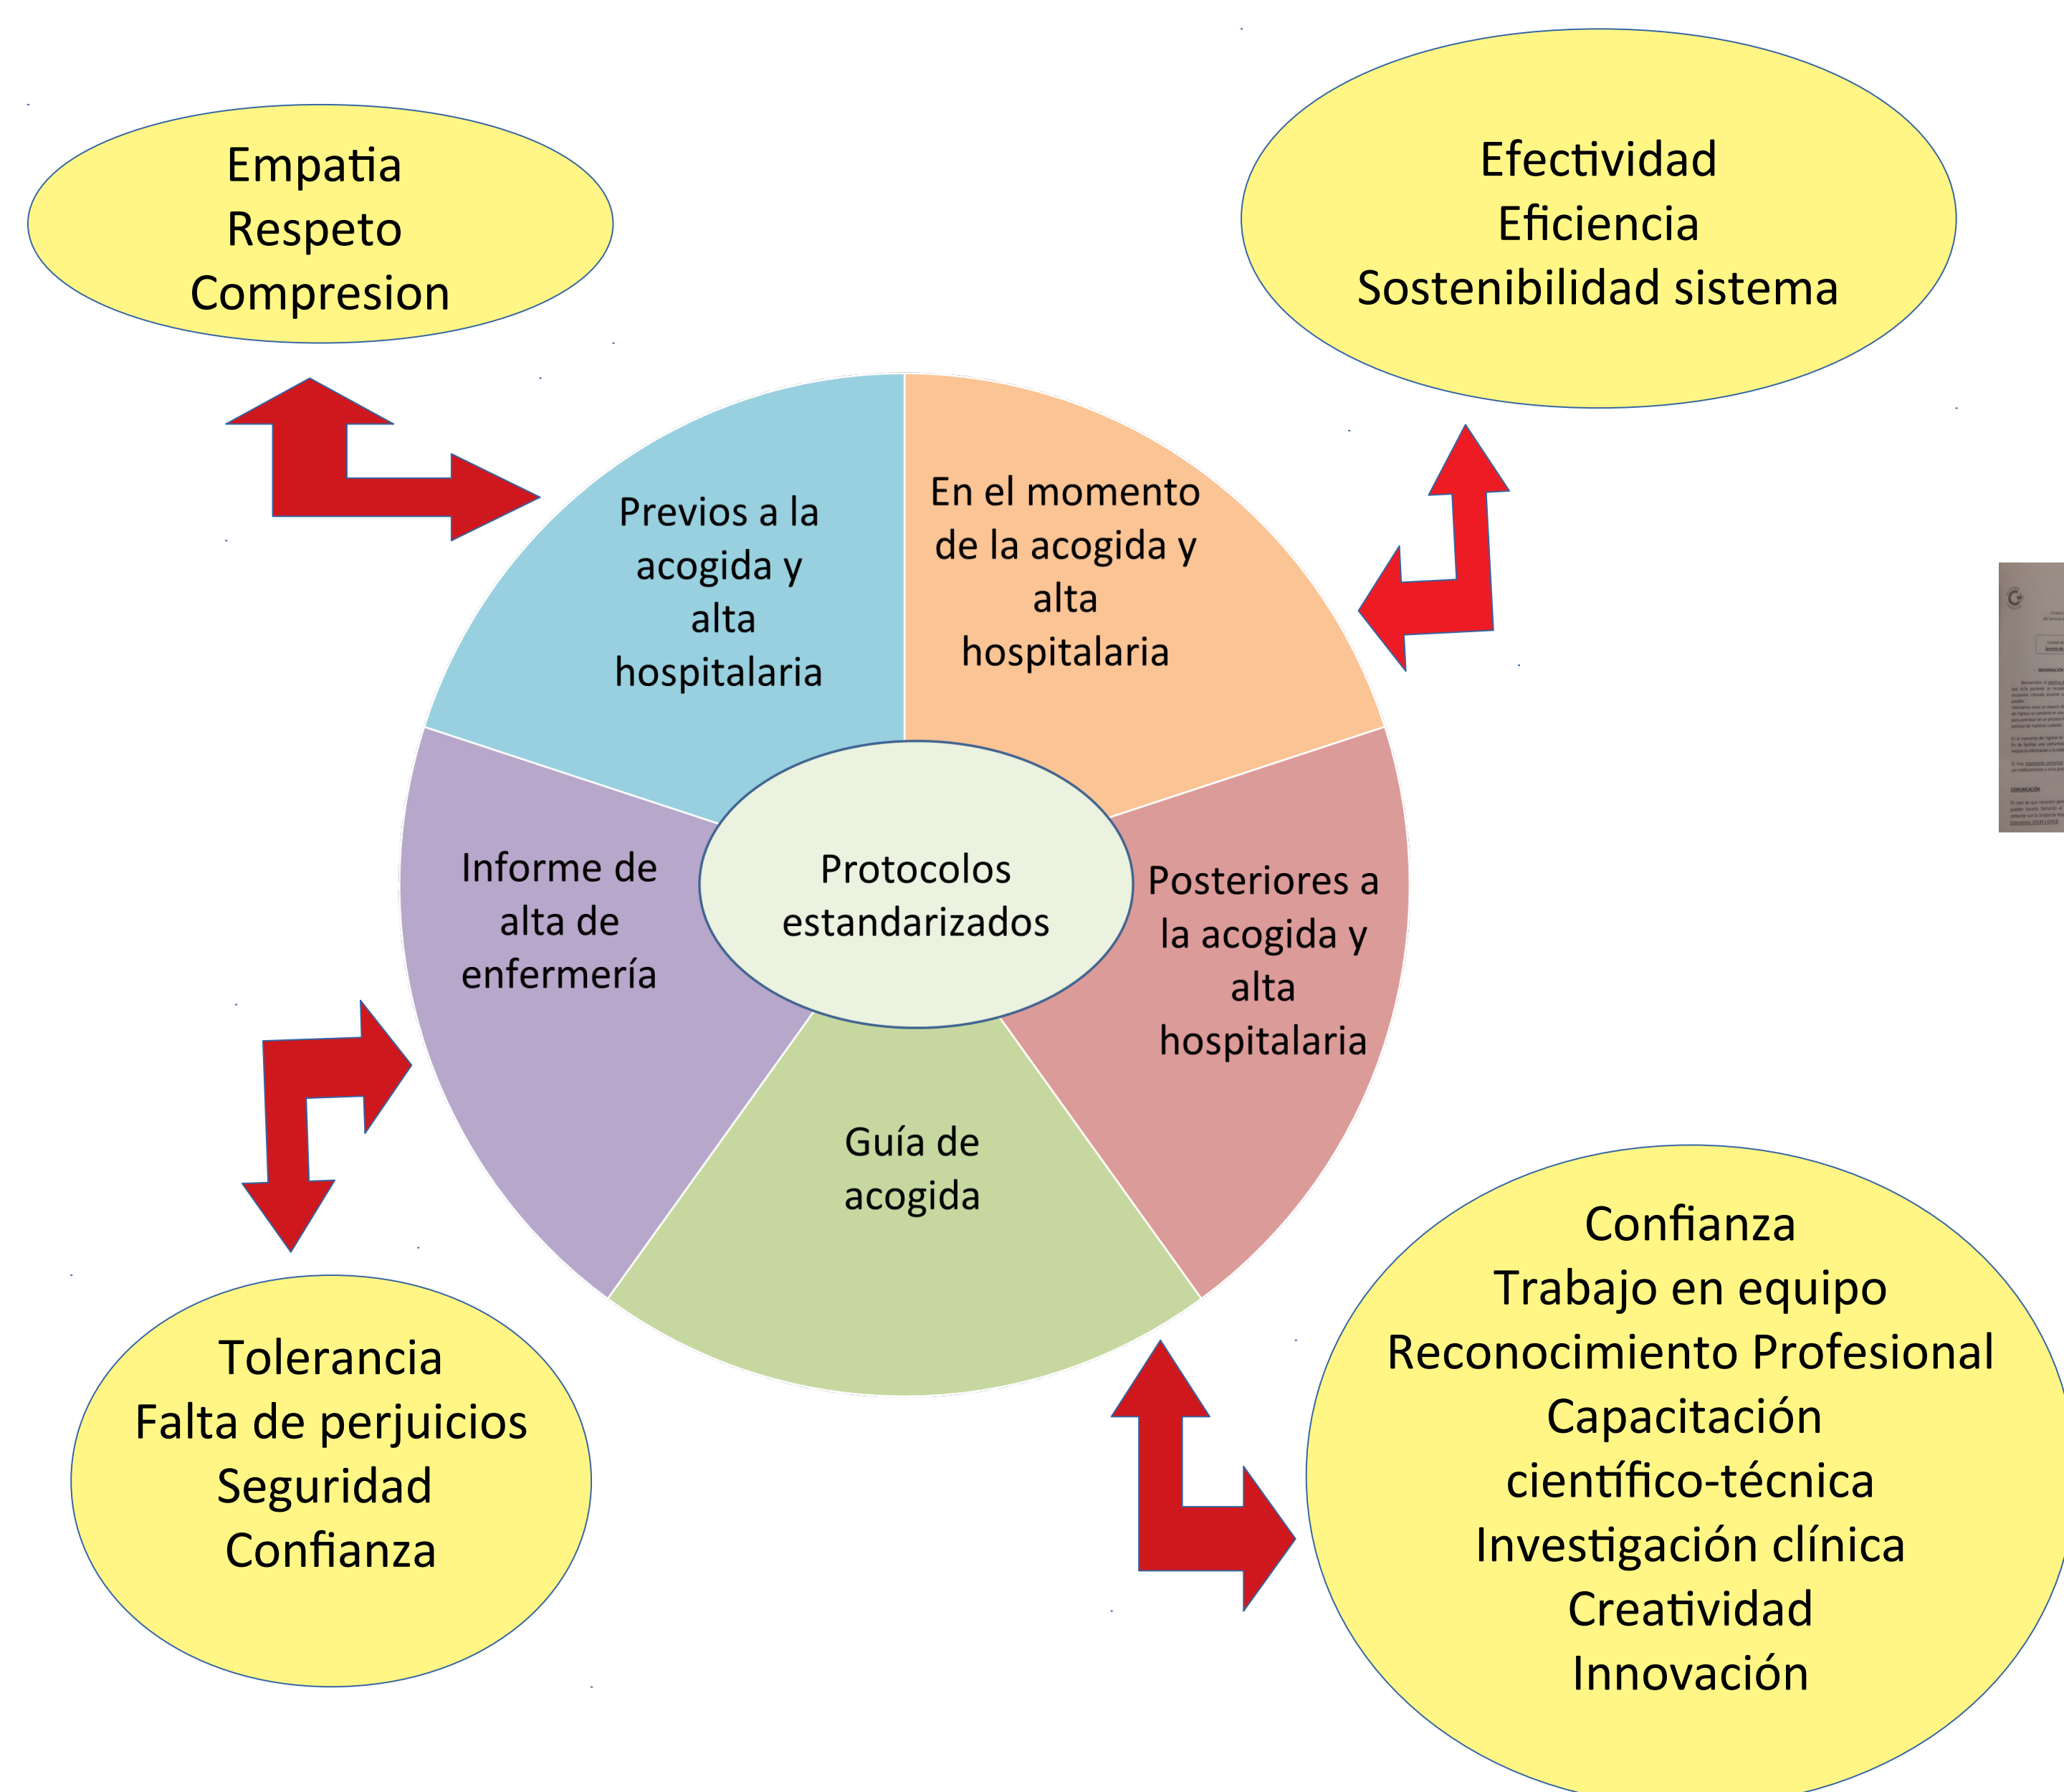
Empatia
Respeto
Compresion

Efectividad
Eficiencia
Sostenibilidad sistema

Previos a la acogida y alta hospitalaria

En el momento de la acogida y alta hospitalaria

Informe de alta de enfermería

Protocolos estandarizados

Posteriores a la acogida y alta hospitalaria

Guía de acogida

Tolerancia
Falta de perjuicios
Seguridad
Confianza

Confianza
Trabajo en equipo
Reconocimiento Profesional
Capacitación científico-técnica
Investigación clínica
Creatividad
Innovación